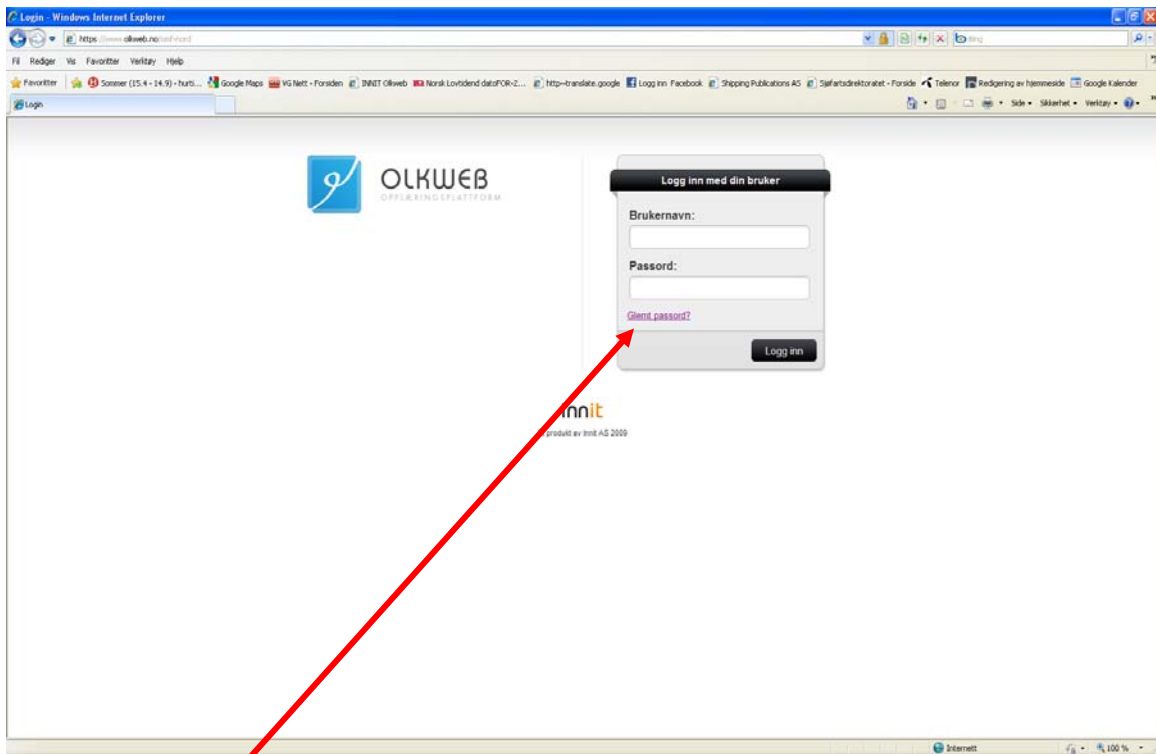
Login - Windows Internet Explorer

https://www.olkweb.no/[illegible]

Bing

Fil Rediger Vis Favoritter Verktøy Hjelp

Favoritter Sommer (15.4 - 14.9) - hurti... Google Maps VG Nett - Forsiden INNIT Olkweb Norsk Lovtidend datoFOR-2... http--translate.google Logg inn Facebook Shipping Publications AS Sjøfartsdirektoratet - Forside Telenor Redigering av hjemmeside Google Kalender

Login

Side Sikkerhet Verktøy

OLKWEB
OPPLÆRINGSPLATTFORM

Logg inn med din bruker

Brukernavn:

Passord:

Glemt passord?

Logg inn

innit

produkt av Innit AS 2009

Internett

100 %